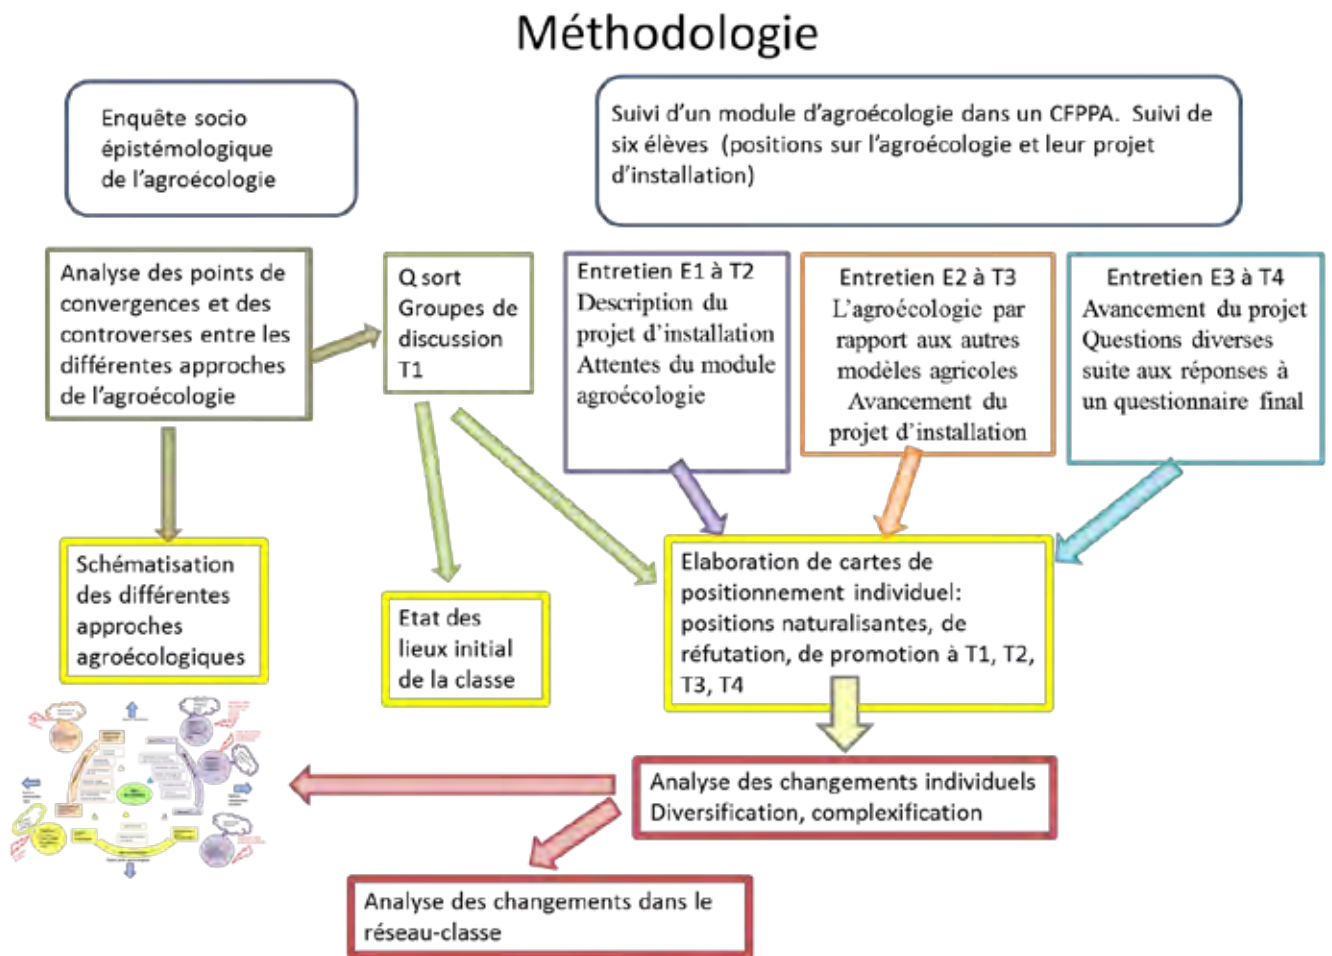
Méthodologie

Enquête socio épistémologique de l'agroécologie

Suivi d'un module d'agroécologie dans un CFPPA. Suivi de six élèves (positions sur l'agroécologie et leur projet d'installation)

Analyse des points de convergences et des controverses entre les différentes approches de l'agroécologie

Q sort
Groupes de discussion
T1

Entretien E1 à T2
Description du projet d'installation
Attentes du module agroécologie

Entretien E2 à T3
L'agroécologie par rapport aux autres modèles agricoles
Avancement du projet d'installation

Entretien E3 à T4
Avancement du projet
Questions diverses suite aux réponses à un questionnaire final

Schématisation des différentes approches agroécologiques

Etat des lieux initial de la classe

Elaboration de cartes de positionnement individuel: positions naturalisantes, de réfutation, de promotion à T1, T2, T3, T4

Analyse des changements individuels
Diversification, complexification

Analyse des changements dans le réseau-classe